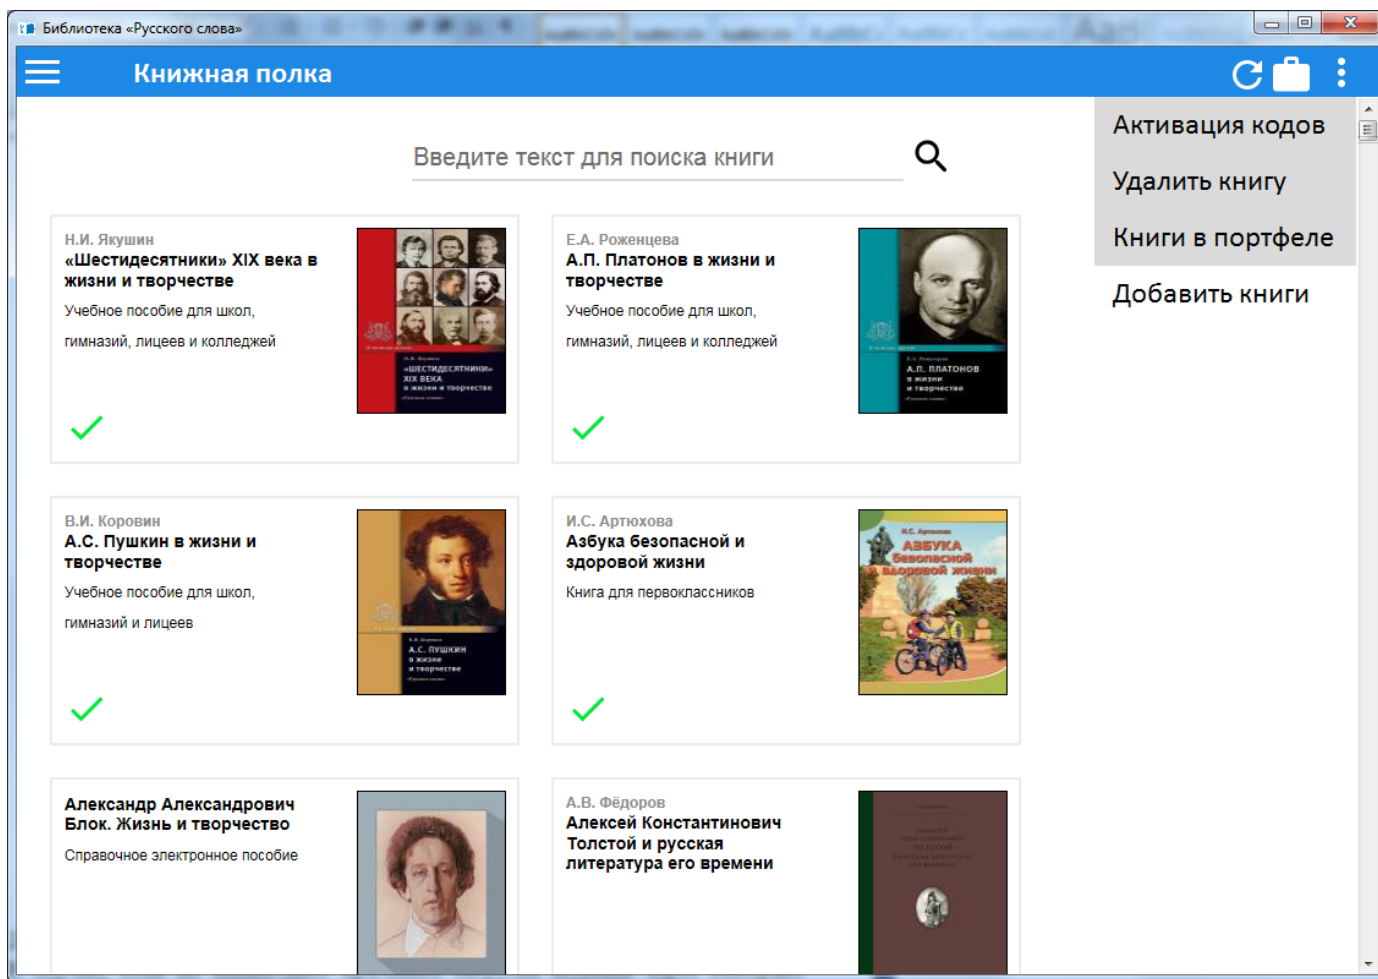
Библиотека «Русского слова»

Книжная полка

Введите текст для поиска книги

Активация кодов
Удалить книгу
Книги в портфеле
Добавить книги

Н.И. Якушин
«Шестидесятники» XIX века в жизни и творчестве
Учебное пособие для школ, гимназий, лицеев и колледжей

Н.И. Якушин
«ШЕСТИДЕСЯТНИКИ» XIX ВЕКА в жизни и творчестве

Е.А. Роженцева
А.П. Платонов в жизни и творчестве
Учебное пособие для школ, гимназий, лицеев и колледжей

Е.А. Роженцева
А.П. ПЛАТОНОВ в жизни и творчестве

В.И. Коровин
А.С. Пушкин в жизни и творчестве
Учебное пособие для школ, гимназий и лицеев

В.И. Коровин
А.С. ПУШКИН в жизни и творчестве

И.С. Артюхова
Азбука безопасной и здоровой жизни
Книга для первоклассников

И.С. Артюхова
АЗБУКА безопасной и здоровой жизни

Александр Александрович Блок. Жизнь и творчество
Справочное электронное пособие

А.В. Фёдоров
Алексей Константинович Толстой и русская литература его времени